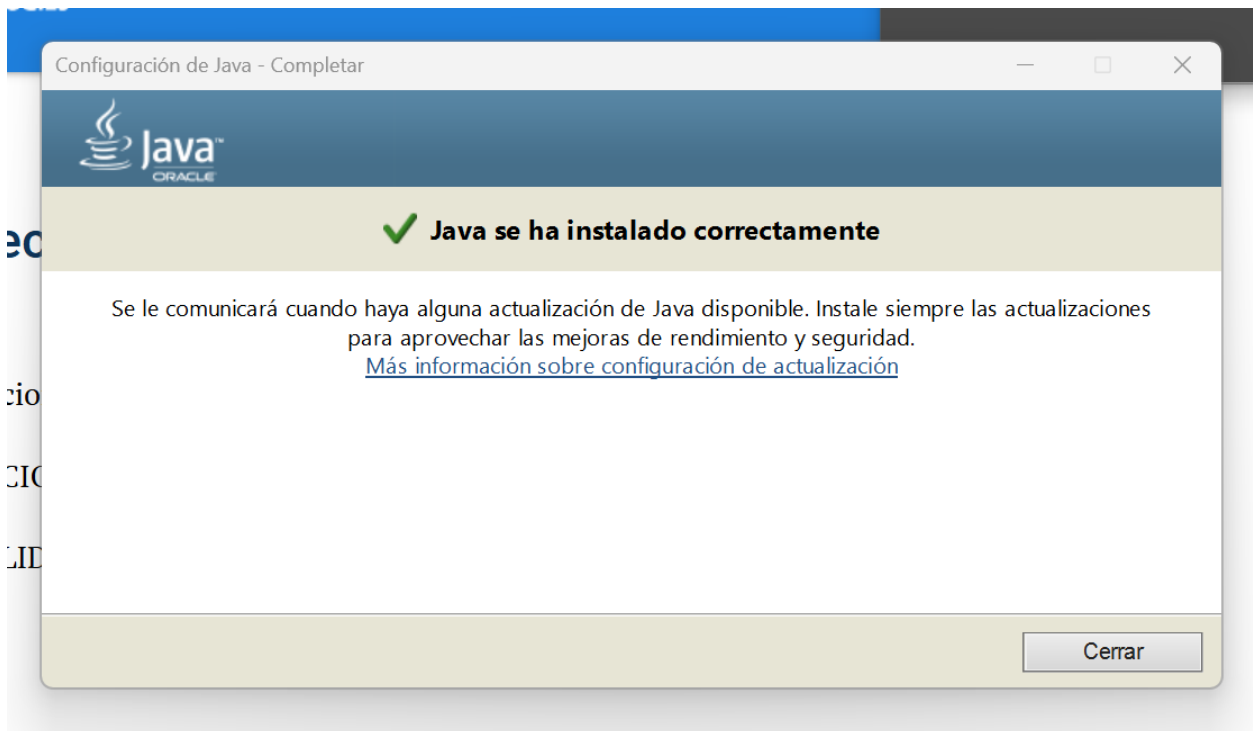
Configuración de Java - Completar

Java
ORACLE

Java se ha instalado correctamente

Se le comunicará cuando haya alguna actualización de Java disponible. Instale siempre las actualizaciones para aprovechar las mejoras de rendimiento y seguridad.
Más información sobre configuración de actualización

Cerrar

ec
cio
CI
LID